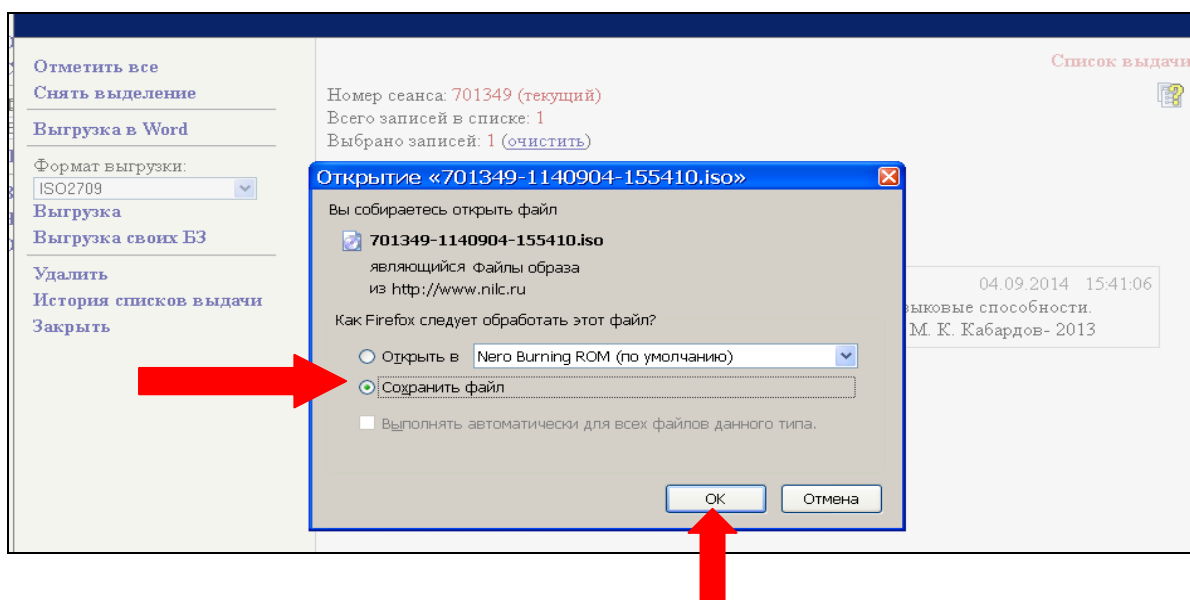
Отметить все
Снять выделение

Выгрузка в Word

Формат выгрузки:
ISO2709
Выгрузка
Выгрузка своих БЗ

Удалить
История списков выдачи
Закрыть

Список выдачи

Номер сеанса: 701349 (текущий)
Всего записей в списке: 1
Выбрано записей: 1 (очистить)

04.09.2014 15:41:06
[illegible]зыковые способности.
М. К. Кабардов- 2013

Открытие «701349-1140904-155410.iso»

Вы собираетесь открыть файл

701349-1140904-155410.iso
являющийся Файлы образа
из http://www.nilc.ru

Как Firefox следует обработать этот файл?

Открыть в Nero Burning ROM (по умолчанию)
Сохранить файл

Выполнять автоматически для всех файлов данного типа.

OK Отмена